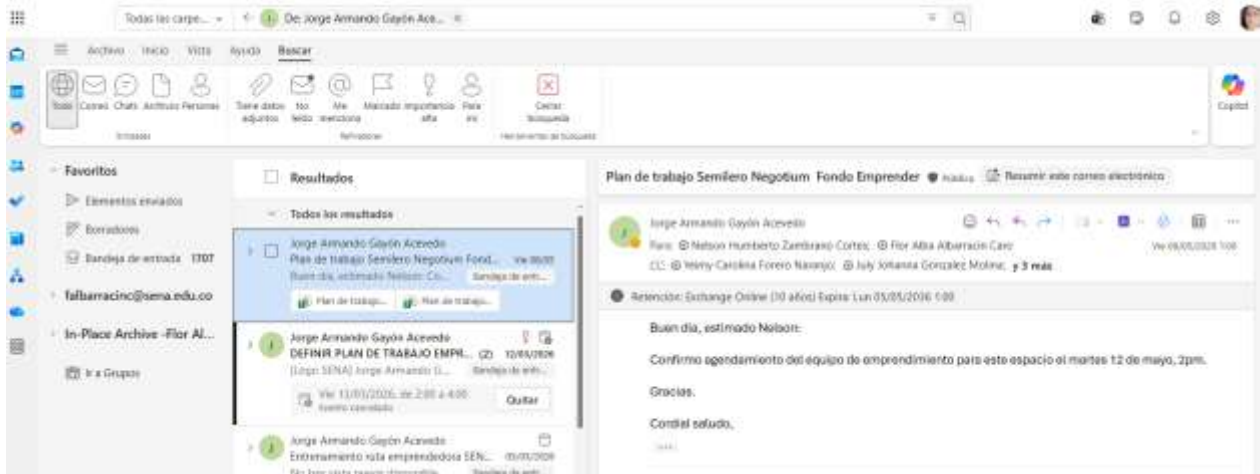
Todas las carpe... De: Jorge Armando Gayón Ace...

Archivo Inicio Vista Ayuda Buscar

Todo Correo Chats Archivos Personas
Ámbito
Tiene datos adjuntos No leído Me menciona Marcado Importancia alta Para mí
Refinar
Cerrar búsqueda
Herramientas de búsqueda

Copilot

Favoritos
Elementos enviados
Borradores
Bandeja de entrada 1707
falbarracinc@sena.edu.co
In-Place Archive -Flor Al...
Ir a Grupos

Resultados
Todos los resultados

Jorge Armando Gayón Acevedo
Plan de trabajo Semilero Negotium Fond... Vie 08/05
Buen día, estimado Nelson: Co... Bandeja de entr...
Plan de trabajo... Plan de trabajo...

Jorge Armando Gayón Acevedo
DEFINIR PLAN DE TRABAJO EMPR... (2) 12/05/2026
[Logo SENA] Jorge Armando G... Bandeja de entr...
Vie 15/05/2026, de 2:00 a 4:00
Evento cancelado
Quitar

Jorge Armando Gayón Acevedo
Entrenamiento ruta emprendedora SEN... 05/05/2026
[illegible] Bandeja de entr...

Plan de trabajo Semilero Negotium Fondo Emprender Resumir este correo electrónico

Jorge Armando Gayón Acevedo
Para: Nelson Humberto Zambrano Cortes; Flor Alba Albarracin Caro
CC: Yeimy Carolina Forero Navarro; July Johanna Gonzalez Molina; y 3 más
Vie 08/05/2026 1:00

Retención: Exchange Online (10 años) Expira: Lun 05/05/2036 1:00

Buen día, estimado Nelson:

Confirmo agendamiento del equipo de emprendimiento para este espacio el martes 12 de mayo, 2pm.

Gracias.

Cordial saludo,